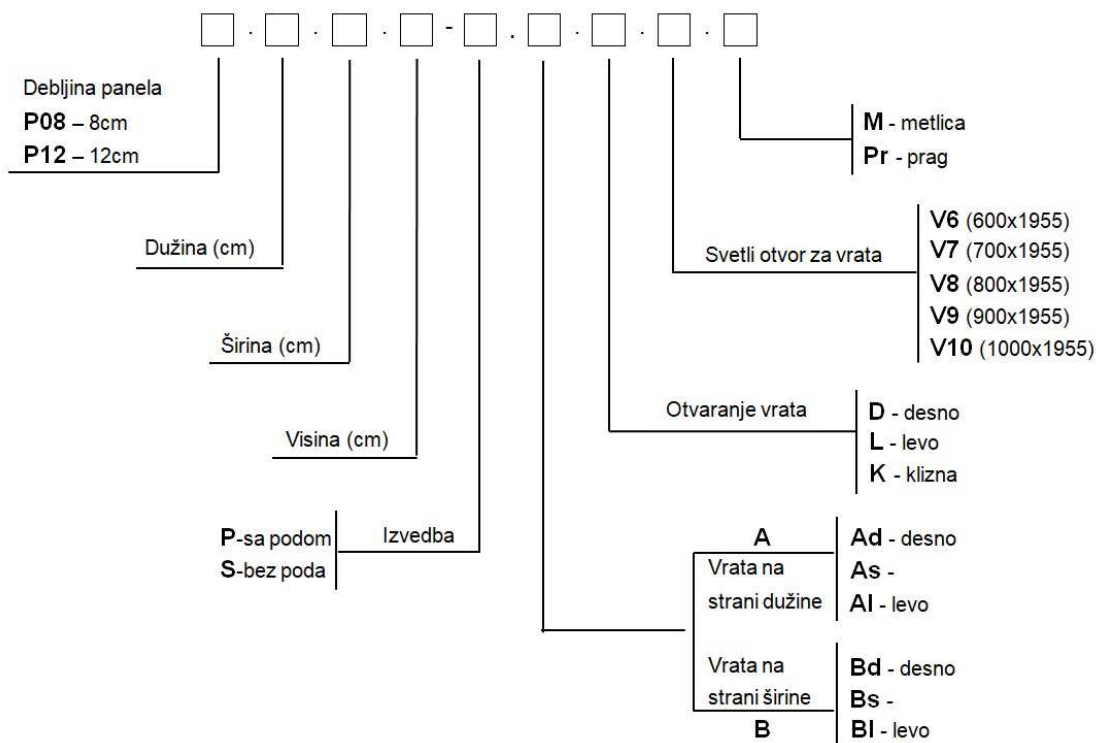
□ . □ . □ . □ - □ . □ . □ . □ . □

Debljina panela
**P08** – 8cm
**P12** – 12cm

Dužina (cm)

Širina (cm)

Visina (cm)

**P**-sa podom
**S**-bez poda
Izvedba

**M** - metlica
**Pr** - prag

Svetli otvor za vrata
**V6** (600x1955)
**V7** (700x1955)
**V8** (800x1955)
**V9** (900x1955)
**V10** (1000x1955)

Otvaranje vrata
**D** - desno
**L** - levo
**K** - klizna

A
Vrata na strani dužine
**Ad** - desno
**As** -
**Al** - levo

Vrata na strani širine
B
**Bd** - desno
**Bs** -
**Bl** - levo